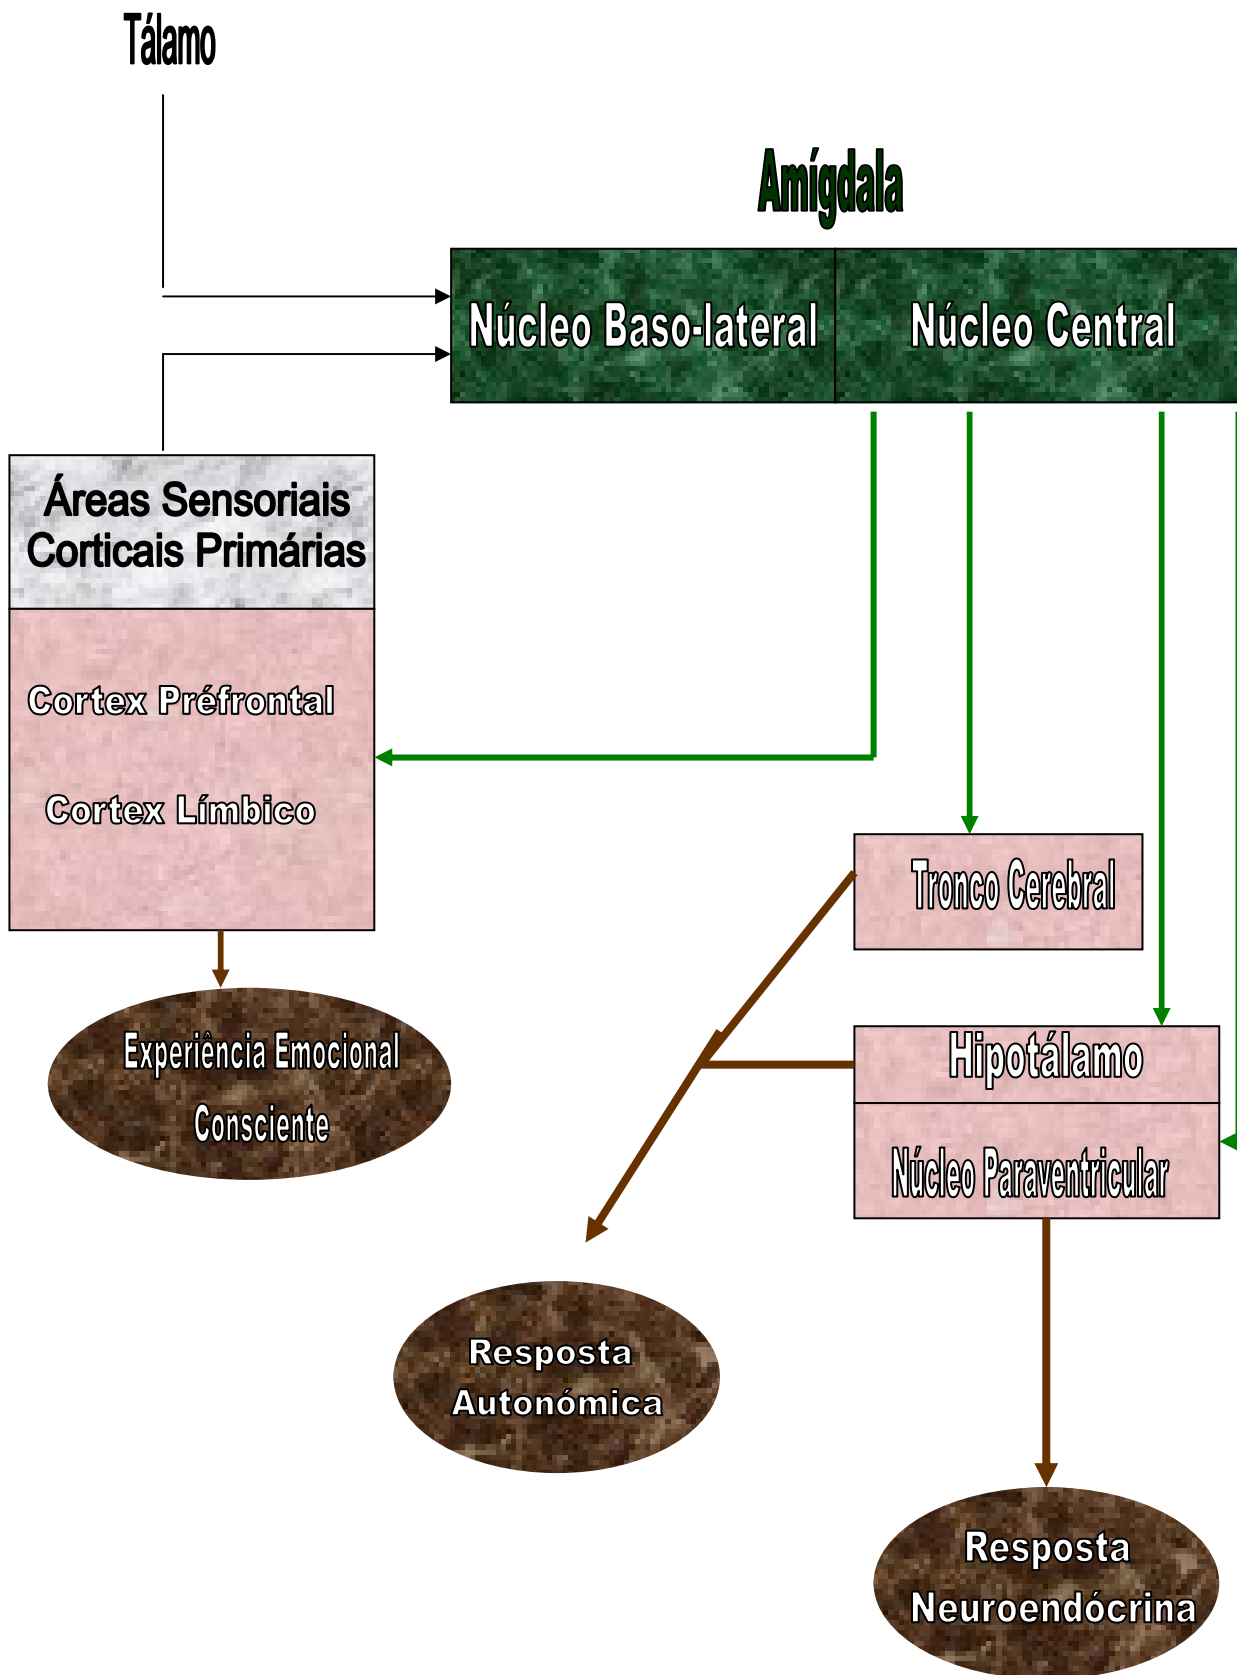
Tálamo

Amígdala

Núcleo Baso-lateral

Núcleo Central

Áreas Sensoriais Corticais Primárias

Cortex Préfrontal

Cortex Límbico

Tronco Cerebral

Hipotálamo

Núcleo Paraventricular

Experiência Emocional Consciente

Resposta Autonómica

Resposta Neuroendócrina